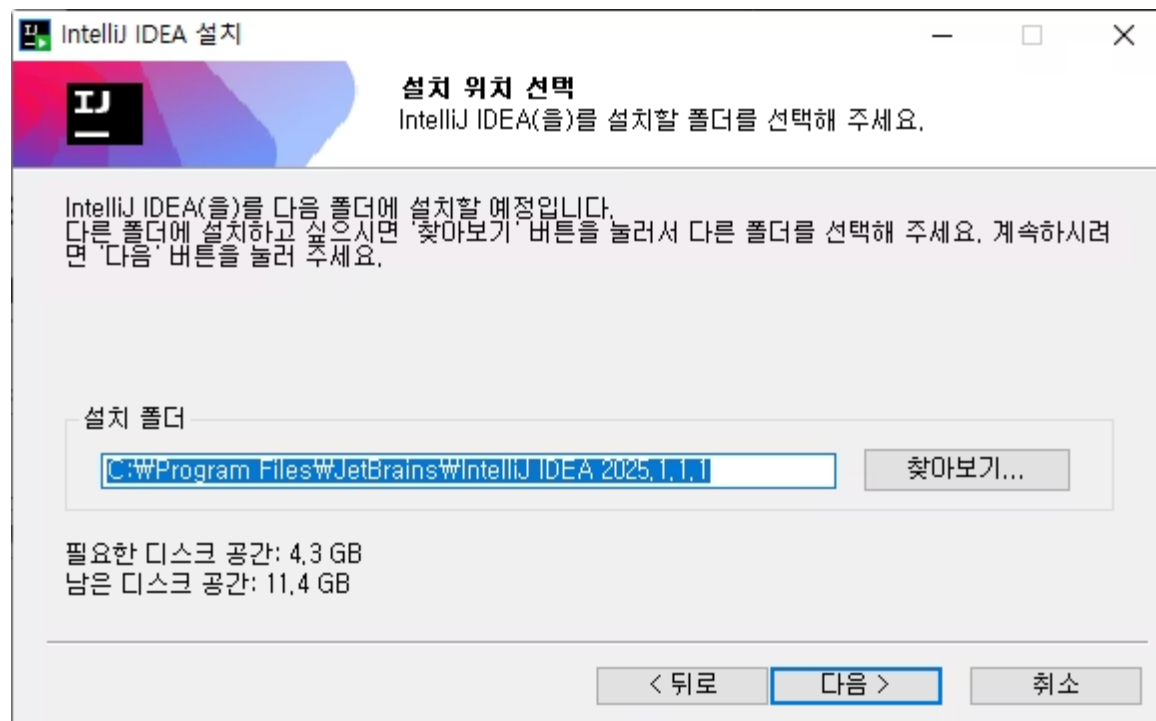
IntelliJ IDEA 설치

설치 위치 선택
IntelliJ IDEA(을)를 설치할 폴더를 선택해 주세요.

IJ

IntelliJ IDEA(을)를 다음 폴더에 설치할 예정입니다.
다른 폴더에 설치하고 싶으시면 '찾아보기' 버튼을 눌러서 다른 폴더를 선택해 주세요. 계속하시려면 '다음' 버튼을 눌러 주세요.

설치 폴더

C:\Program Files\JetBrains\IntelliJ IDEA 2025.1.1.1

찾아보기...

필요한 디스크 공간: 4.3 GB
남은 디스크 공간: 11.4 GB

< 뒤로
다음 >
취소